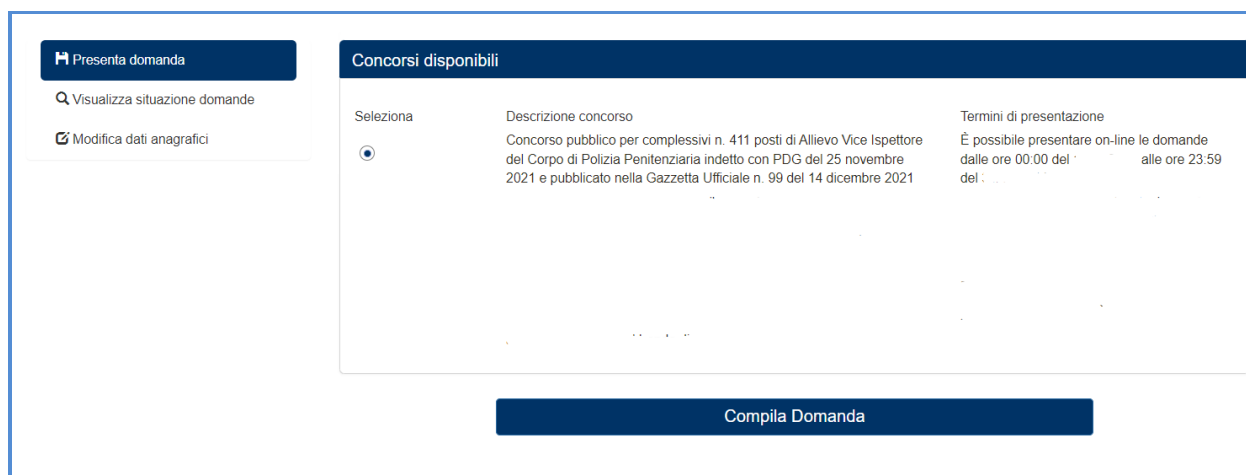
Presenta domanda

Visualizza situazione domande

Modifica dati anagrafici

Concorsi disponibili

| Seleziona | Descrizione concorso | Termini di presentazione |
|---|---|---|
| | Concorso pubblico per complessivi n. 411 posti di Allievo Vice Ispettore del Corpo di Polizia Penitenziaria indetto con PDG del 25 novembre 2021 e pubblicato nella Gazzetta Ufficiale n. 99 del 14 dicembre 2021 | È possibile presentare on-line le domande dalle ore 00:00 del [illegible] alle ore 23:59 del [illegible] |

Compila Domanda